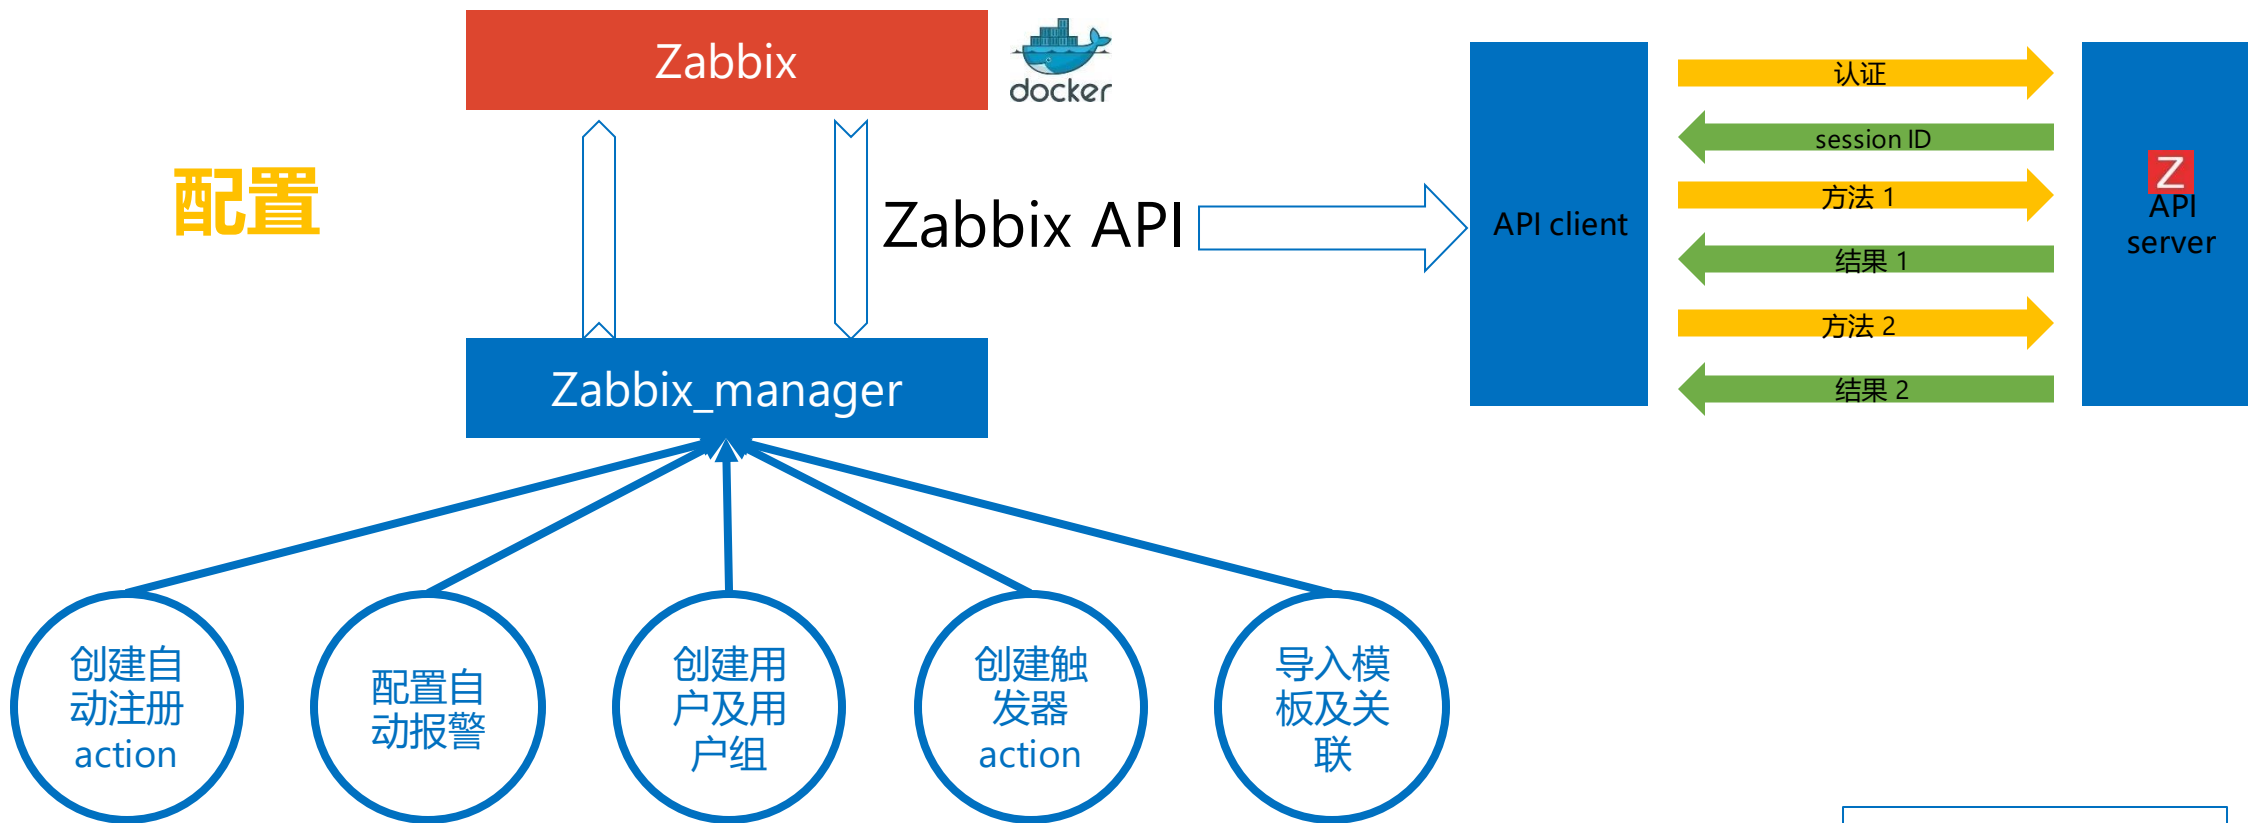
Zabbix

docker

配置

Zabbix API

Zabbix_manager

API client

认证

session ID

方法 1

结果 1

方法 2

结果 2

Z
API
server

创建自动注册action

配置自动报警

创建用户及用户组

创建触发器action

导入模板及关联